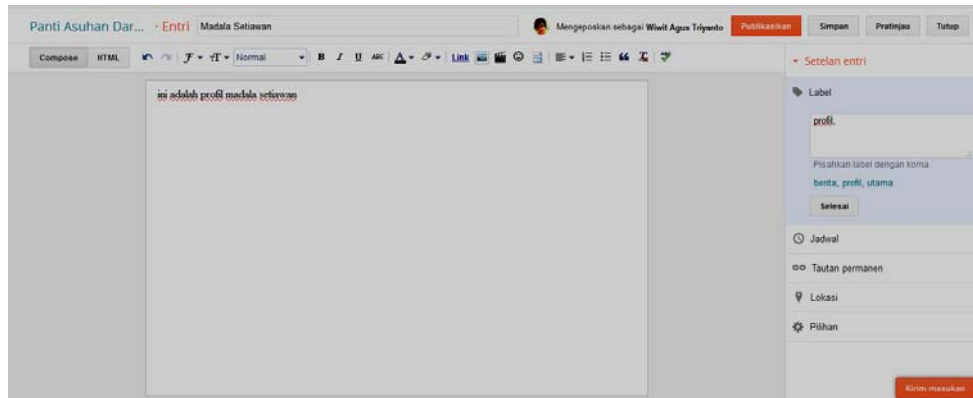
Panti Asuhan Dar... · Entri Madala Setiawan

Mengeposkan sebagai Wiwit Agus Triyanto Publikasikan Simpan Pratinjau Tutup

Compose HTML Normal B I U Link

isi adalah profil madala setiawan

▸ Setelan entri

Label

profil,

Pisahkan label dengan koma

berita, profil, utama

Selesai

Jadwal

Tautan permanen

Lokasi

Pilihan

Kirim masukan